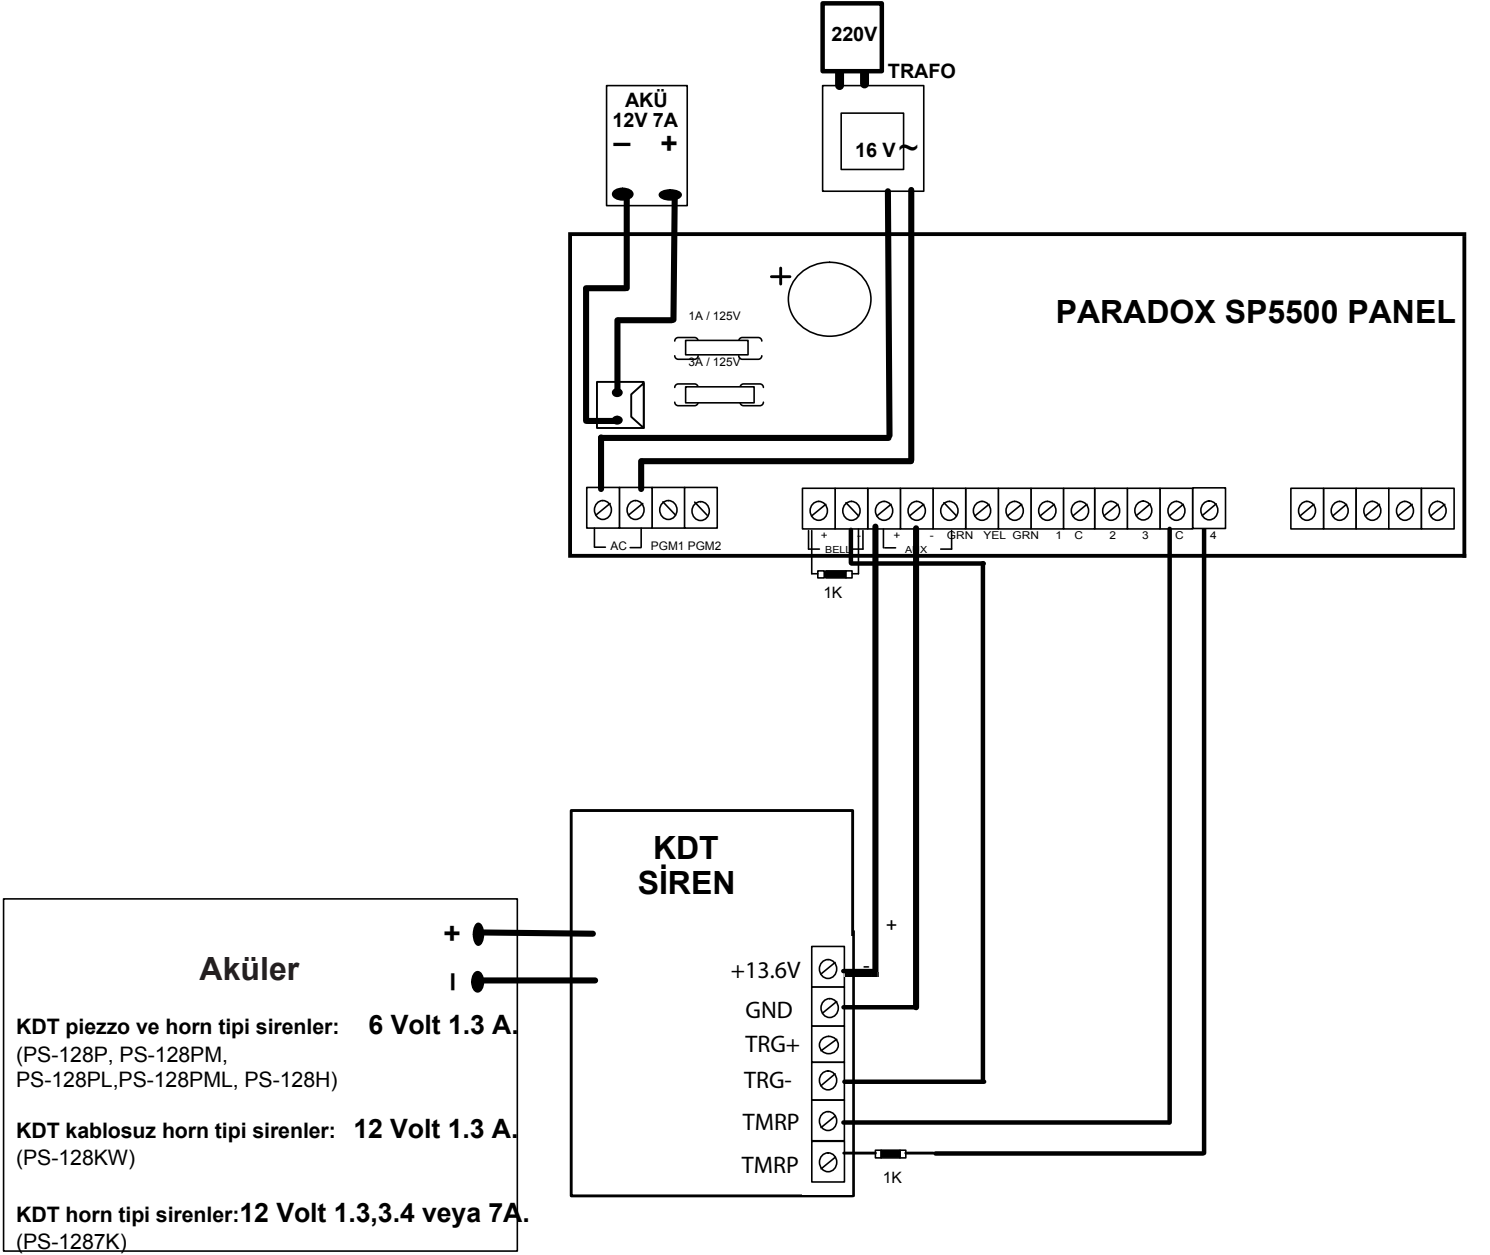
220V
TRAFO
AKÜ
12V 7A
– +
16 V~

PARADOX SP5500 PANEL

+
1A / 125V
3A / 125V

AC PGM1 PGM2
+ BELL - + AUX - GRN YEL GRN 1 C 2 3 C 4
1K

KDT
SİREN

+
-
+13.6V
GND
TRG+
TRG-
TMRP
TMRP
1K

+
I

Aküler

KDT piezzo ve horn tipi sirenler: 6 Volt 1.3 A.
(PS-128P, PS-128PM, PS-128PL,PS-128PML, PS-128H)

KDT kablosuz horn tipi sirenler: 12 Volt 1.3 A.
(PS-128KW)

KDT horn tipi sirenler:12 Volt 1.3,3.4 veya 7A.
(PS-1287K)